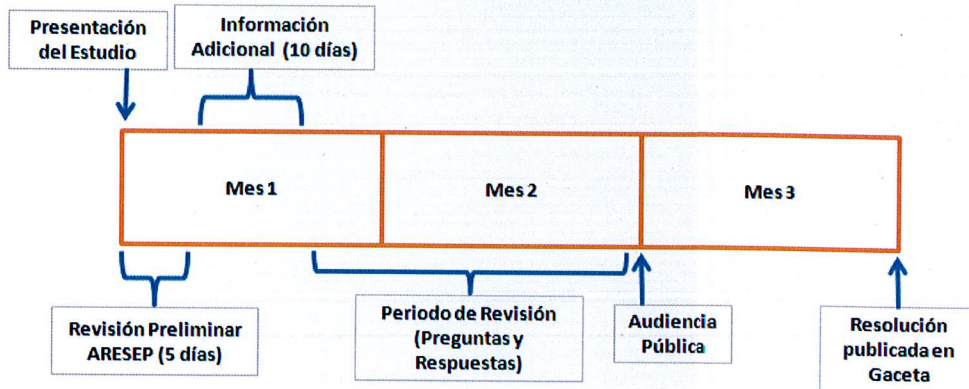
Presentación del Estudio

Información Adicional (10 días)

Mes 1

Mes 2

Mes 3

Revisión Preliminar ARESEP (5 días)

Periodo de Revisión (Preguntas y Respuestas)

Audiencia Pública

Resolución publicada en Gaceta